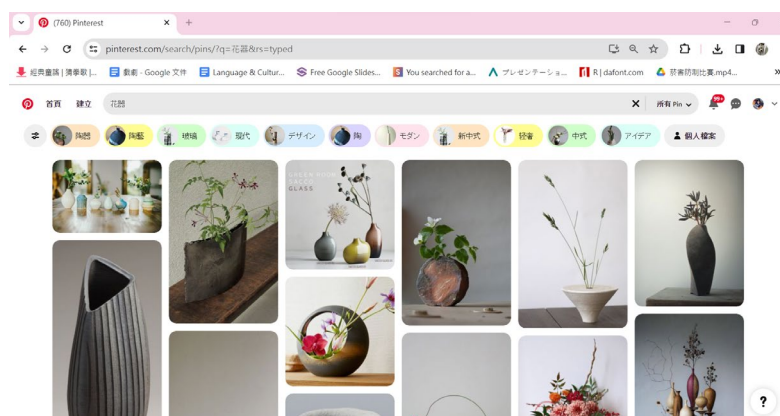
(760) Pinterest
pinterest.com/search/pins/?q=花器&rs=typed
經典畫師 | 清泰觀 |... 動畫 - Google 文件 Language & Cultur... Free Google Slides... You searched for a... プレゼンテーショ... R | dafont.com 菸害防制比賽.mp4...
首頁 建立 花器 所有 Pin 99+
陶器 陶藝 玻璃 現代 デザイン 陶 モダン 新中式 花審 中式 アイデア 個人檔案
GLASS
?